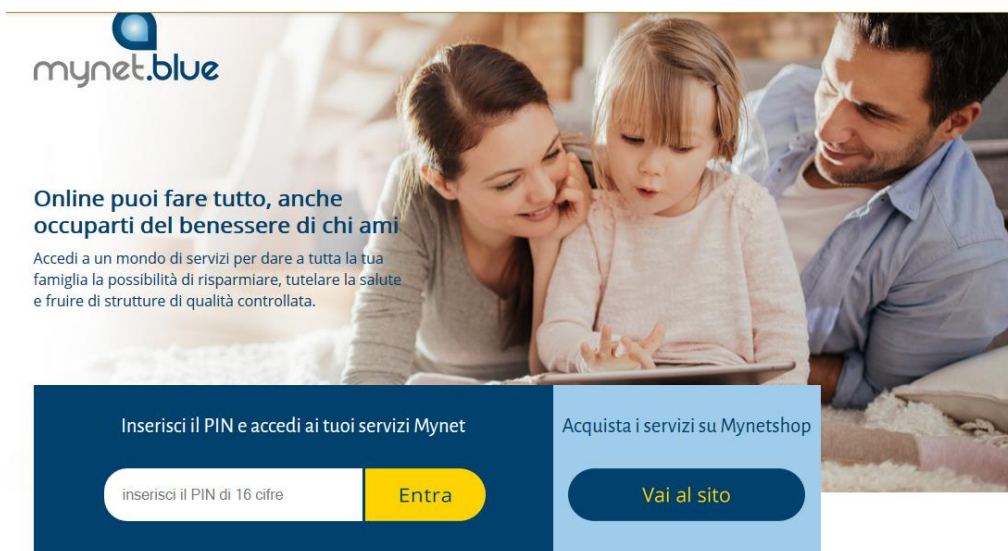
mynet.blue

Online puoi fare tutto, anche occuparti del benessere di chi ami

Accedi a un mondo di servizi per dare a tutta la tua famiglia la possibilità di risparmiare, tutelare la salute e fruire di strutture di qualità controllata.

Inserisci il PIN e accedi ai tuoi servizi Mynet

inserisci il PIN di 16 cifre

Entra

Acquista i servizi su Mynetshop

Vai al sito